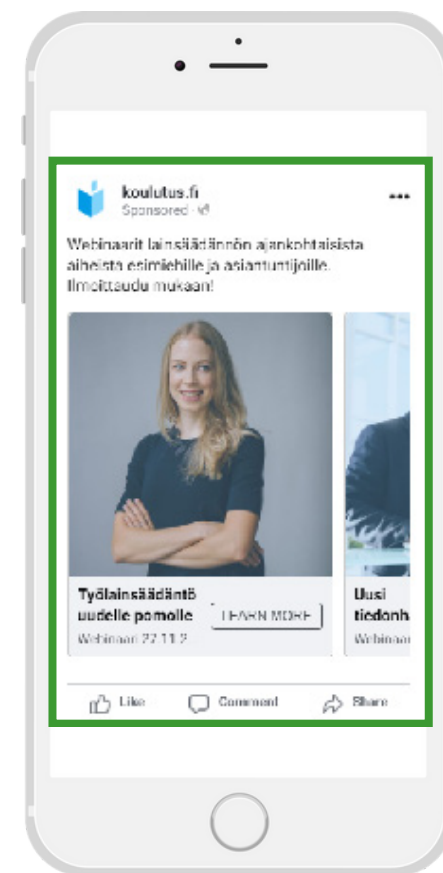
koulutus.fi
Sponsored ·

Webinaarit lainsäädännön ajankohtaisista aiheista esimiehille ja asiantuntijoille. Ilmoittaudu mukaan!

Työlainsäädäntö uudelle pomolle
Webinaari 22.11.2

LEARN MORE

Uusi tiedonh
Webinaa

Like
Comment
Share